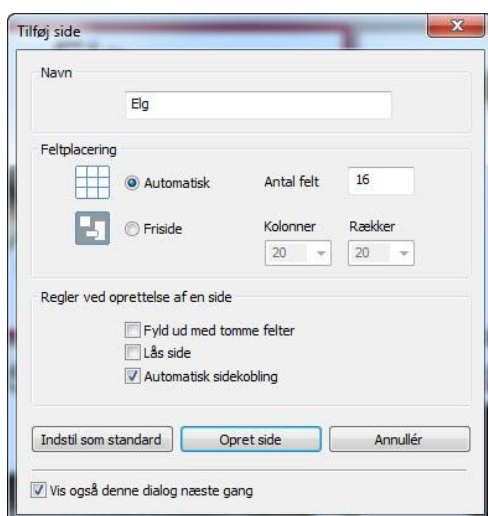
Tilføj side

Navn

Elg

Feltplacering

Automatisk

Antal felt

16

Friside

Kolonner

Rækker

20

20

Regler ved oprettelse af en side

Fyld ud med tomme felter

Lås side

Automatisk sidekobling

Indstil som standard

Opret side

Annullér

Vis også denne dialog næste gang